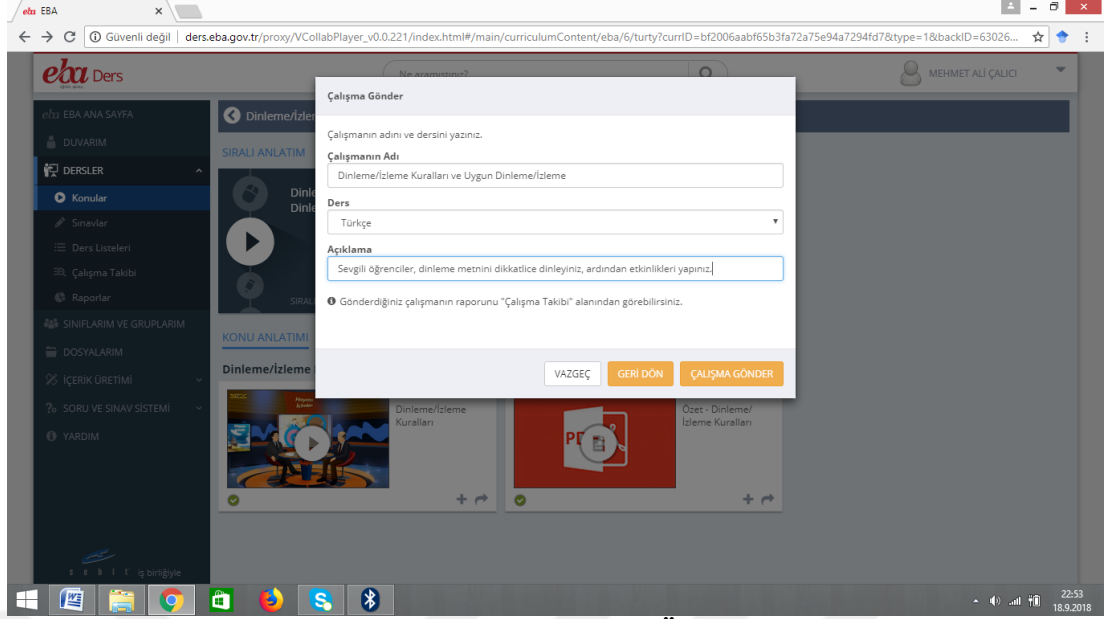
eba EBA

Güvenli değil | ders.eba.gov.tr/proxy/VCollabPlayer_v0.0.221/index.html#/main/curriculumContent/eba/6/turty?currID=bf2006aabf65b3fa72a75e94a7294fd7&type=1&backID=63026...

eba Ders

Ne aramıştınız?

MEHMET ALİ ÇALICI

EBA ANA SAYFA
DUVARIM
DERSLER
Konular
Sınavlar
Ders Listeleri
Çalışma Takibi
Raporlar
SINIFLARIM VE GRUPLARIM
DOSYALARIM
İÇERİK ÜRETİMİ
SORU VE SINAV SİSTEMİ
YARDIM

Dinleme/İzleme
SIRALI ANLATIM
Dinle
Dinle
SIRAL
KONU ANLATIMI
Dinleme/İzleme
Dinleme/İzleme Kuralları
Özet - Dinleme/ İzleme Kuralları

Çalışma Gönder

Çalışmanın adını ve dersini yazınız.

Çalışmanın Adı
Dinleme/İzleme Kuralları ve Uygun Dinleme/İzleme

Ders
Türkçe

Açıklama
Sevgili öğrenciler, dinleme metnini dikkatlice dinleyiniz, ardından etkinlikleri yapınız.

Gönderdiğiniz çalışmanın raporunu "Çalışma Takibi" alanından görebilirsiniz.

VAZGEÇ
GERİ DÖN
ÇALIŞMA GÖNDER

iş birliğiyle

22:53
18.9.2018